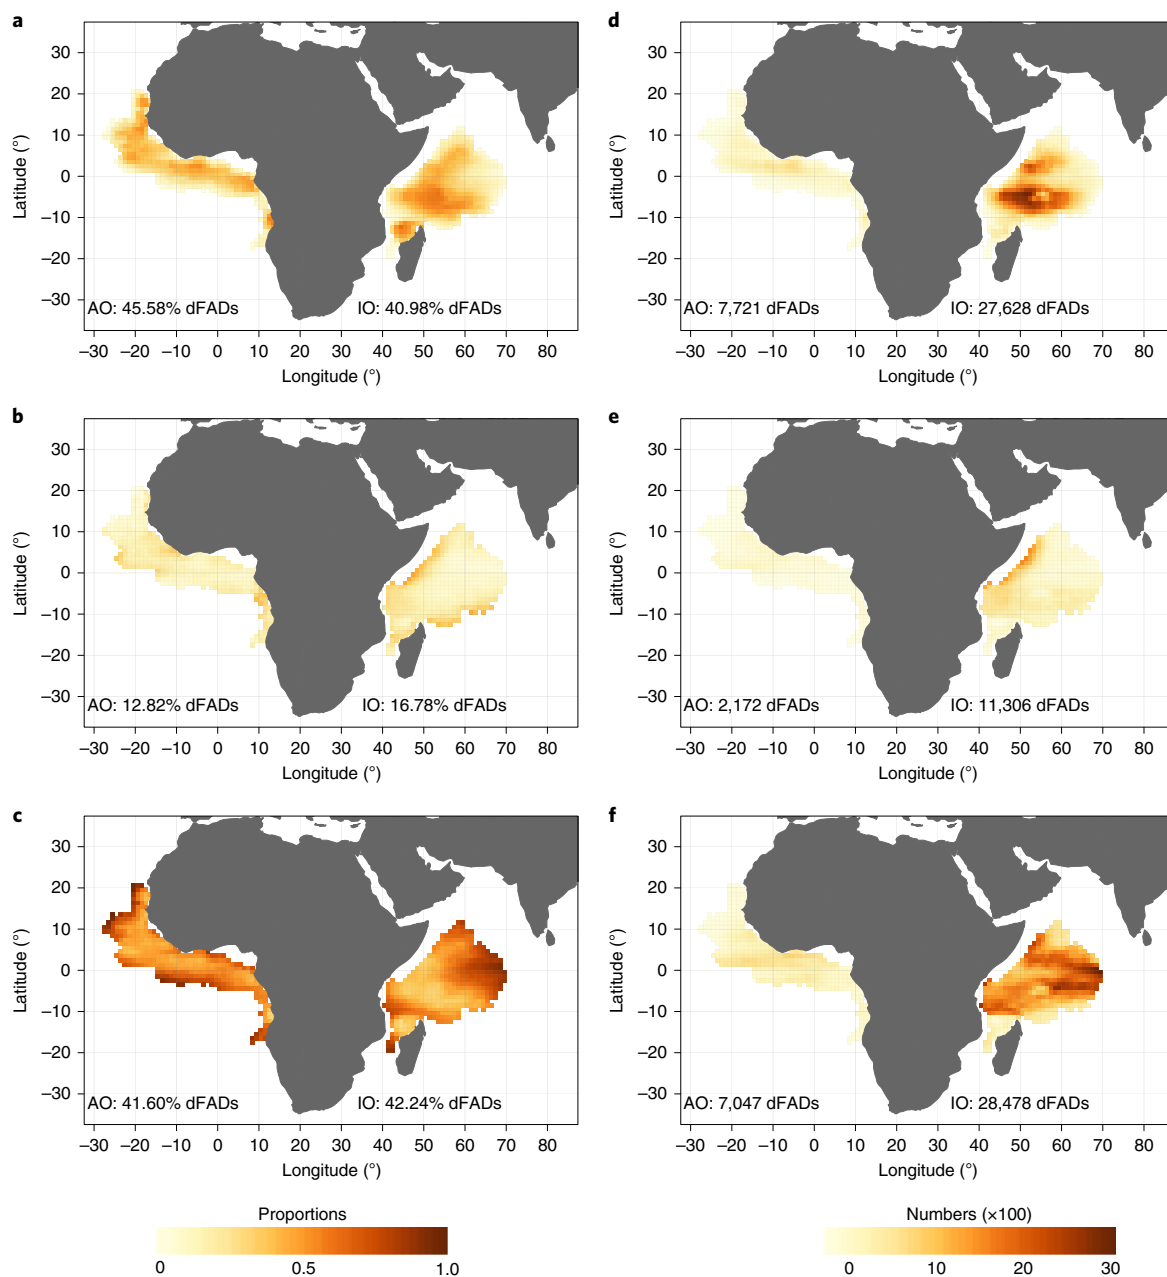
a

30
20
10
0
−10
−20
−30

Latitude (°)

AO: 45.58% dFADs
IO: 40.98% dFADs

−30 −20 −10 0 10 20 30 40 50 60 70 80
Longitude (°)

b

30
20
10
0
−10
−20
−30

Latitude (°)

AO: 12.82% dFADs
IO: 16.78% dFADs

−30 −20 −10 0 10 20 30 40 50 60 70 80
Longitude (°)

c

30
20
10
0
−10
−20
−30

Latitude (°)

AO: 41.60% dFADs
IO: 42.24% dFADs

−30 −20 −10 0 10 20 30 40 50 60 70 80
Longitude (°)

d

30
20
10
0
−10
−20
−30

Latitude (°)

AO: 7,721 dFADs
IO: 27,628 dFADs

−30 −20 −10 0 10 20 30 40 50 60 70 80
Longitude (°)

e

30
20
10
0
−10
−20
−30

Latitude (°)

AO: 2,172 dFADs
IO: 11,306 dFADs

−30 −20 −10 0 10 20 30 40 50 60 70 80
Longitude (°)

f

30
20
10
0
−10
−20
−30

Latitude (°)

AO: 7,047 dFADs
IO: 28,478 dFADs

−30 −20 −10 0 10 20 30 40 50 60 70 80
Longitude (°)

Proportions
0 0.5 1.0

Numbers (×100)
0 10 20 30